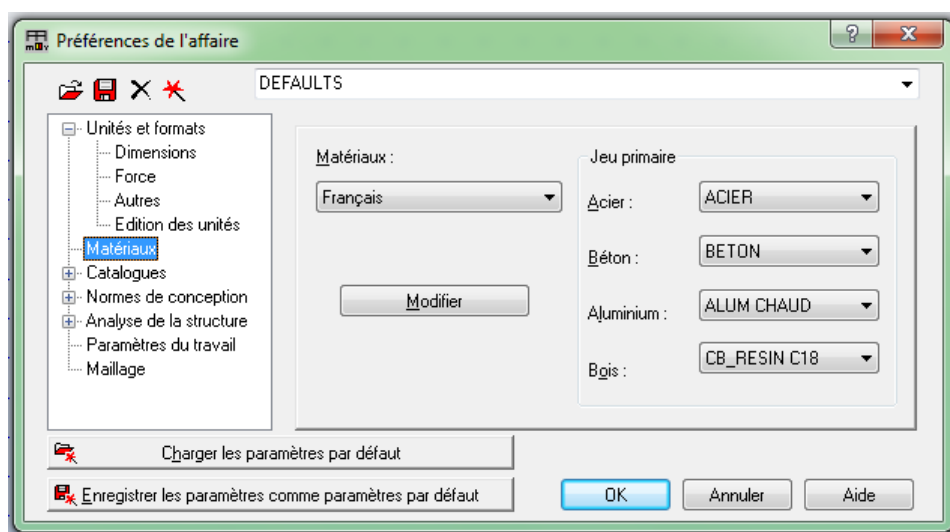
Préférences de l'affaire

? X

DEFAULTS

Unités et formats
Dimensions
Force
Autres
Edition des unités
Matériaux
Catalogues
Normes de conception
Analyse de la structure
Paramètres du travail
Maillage

Matériaux :

Français

Modifier

Jeu primaire

Acier : ACIER

Béton : BETON

Aluminium : ALUM CHAUD

Bois : CB_RESIN C18

Charger les paramètres par défaut

Enregistrer les paramètres comme paramètres par défaut

OK

Annuler

Aide